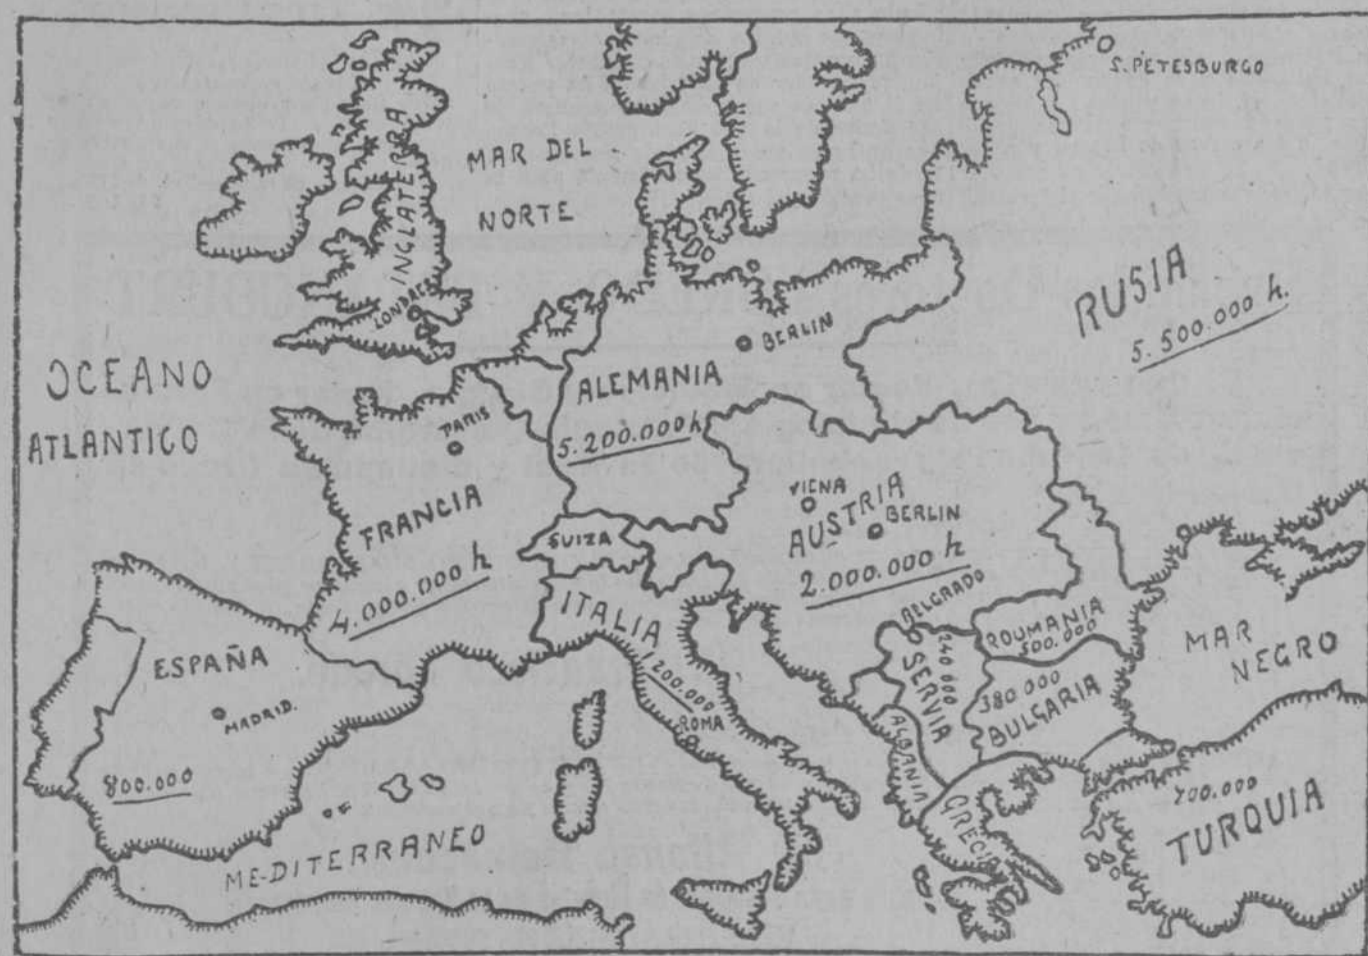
S. PETESBURGO

MAR DEL NORTE

INGLATERRA

LONDRES

RUSIA
5.500.000 h.

OCEANO ATLANTICO

BERLIN

ALEMANIA
5.200.000 h

PARIS

FRANCIA
4.000.000 h

VIENA

AUSTRIA

BERLIN

2.000.000 h

SUIZA

ITALIA
1.200.000

ROMA

BELGRADO

ROUMANIA
500.000

MAR NEGRO

SERVIA
240.000

380.000
BULGARIA

ALBANIA

ESPAÑA

MADRID

800.000

MEDITERRANEO

GRECIA

700.000
TURQUIA